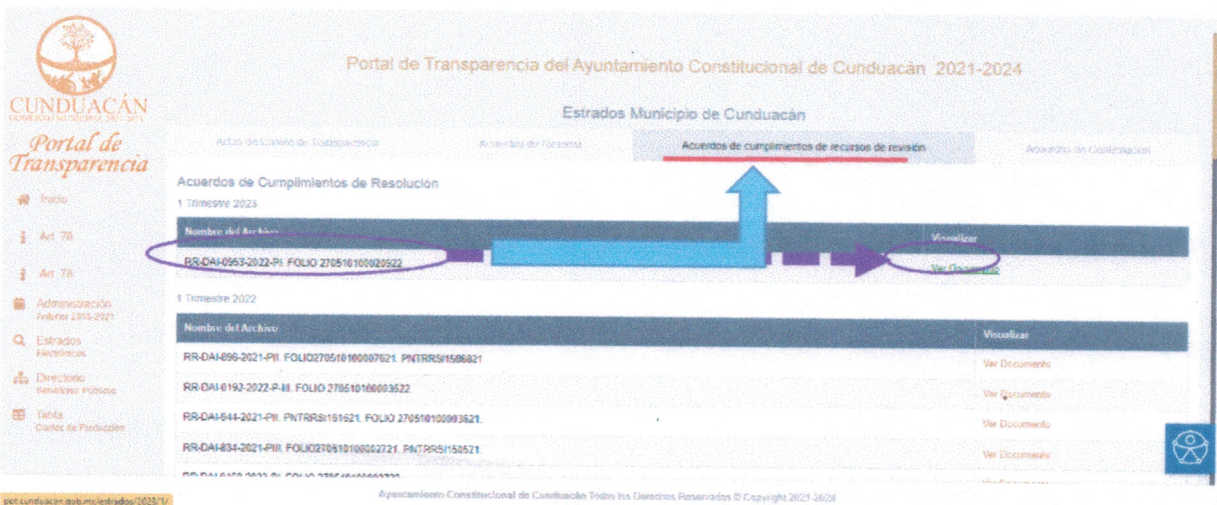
CUNDUACÁN
GOBIERNO MUNICIPAL 2021-2024

Portal de Transparencia

Portal de Transparencia del Ayuntamiento Constitucional de Cunduacán 2021-2024

Estrados Municipio de Cunduacán

Actas de Comité de Transparencia | Acuerdos de Reserva | Acuerdos de cumplimientos de recursos de revisión | Acuerdos de Confidencial

Inicio
Art. 76
Art. 78
Administración Anterior 2018-2021
Estrados Electrónicos
Directorio Servidores Públicos
Tabla Costos de Producción

Acuerdos de Cumplimientos de Resolución

1 Trimestre 2023

| Nombre del Archivo | Visualizar |
|---|---|
| RR-DAI-0953-2022-PII. FOLIO 270510100020922 | Ver Documento |

1 Trimestre 2022

| Nombre del Archivo | Visualizar |
|---|---|
| RR-DAI-096-2021-PII. FOLIO270510100007621. PNTRRSI1506821 | Ver Documento |
| RR-DAI-0192-2022-P-III. FOLIO 270510100003522 | Ver Documento |
| RR-DAI-944-2021-PII. PNTRRSI161621. FOLIO 270510100003621. | Ver Documento |
| RR-DAI-834-2021-PIII. FOLIO270510100002721. PNTRRSI150521 | Ver Documento |
| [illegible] | Ver Documento |

Ayuntamiento Constitucional de Cunduacán Todos los Derechos Reservados © Copyright 2021-2024

pot.cunduacan.gob.mx/estrados/2023/1/